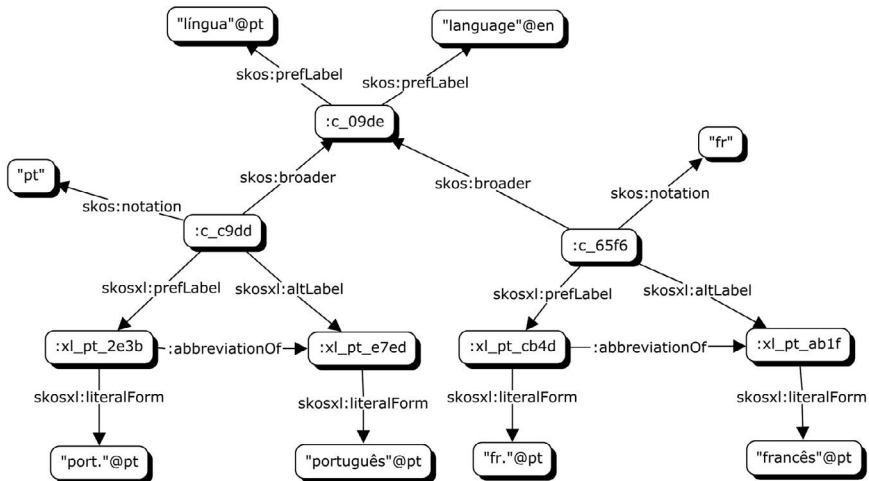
"língua"@pt

"language"@en

skos:prefLabel

skos:prefLabel

:c_09de

"pt"

skos:broader

skos:broader

"fr"

skos:notation

skos:notation

:c_c9dd

:c_65f6

skosxl:prefLabel

skosxl:altLabel

skosxl:prefLabel

skosxl:altLabel

:xl_pt_2e3b

:abbreviationOf

:xl_pt_e7ed

:xl_pt_cb4d

:abbreviationOf

:xl_pt_ab1f

skosxl:literalForm

skosxl:literalForm

skosxl:literalForm

skosxl:literalForm

"port."@pt

"português"@pt

"fr."@pt

"francês"@pt